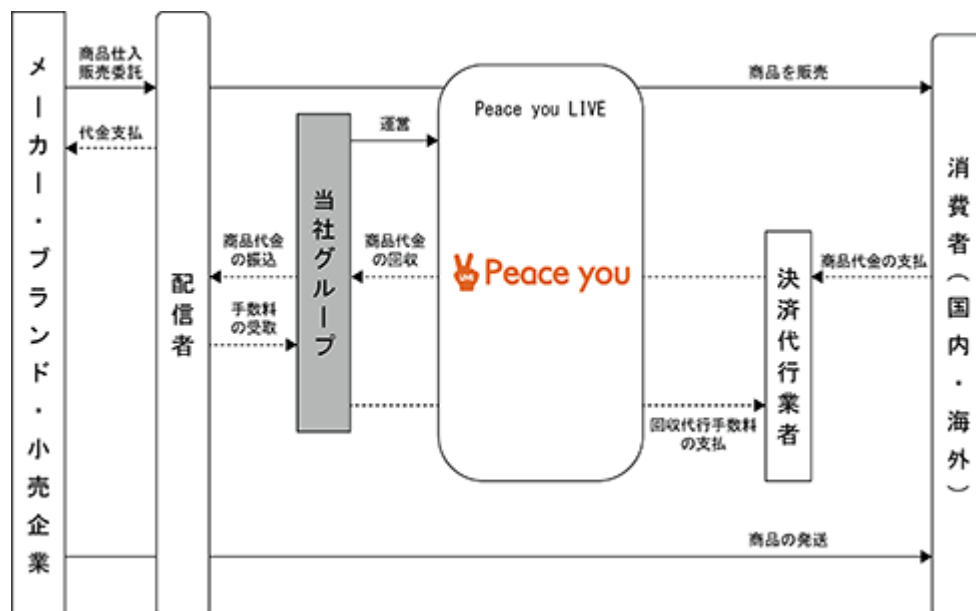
メーカー・ブランド・小売企業

商品仕入
販売委託

代金支払

配信者

商品を販売

Peace you LIVE

運営

当社グループ

商品代金の振込

手数料の受取

商品代金の回収

Peace you

決済代行業者

商品代金の支払

回収代行手数料の支払

消費者（国内・海外）

商品の発送